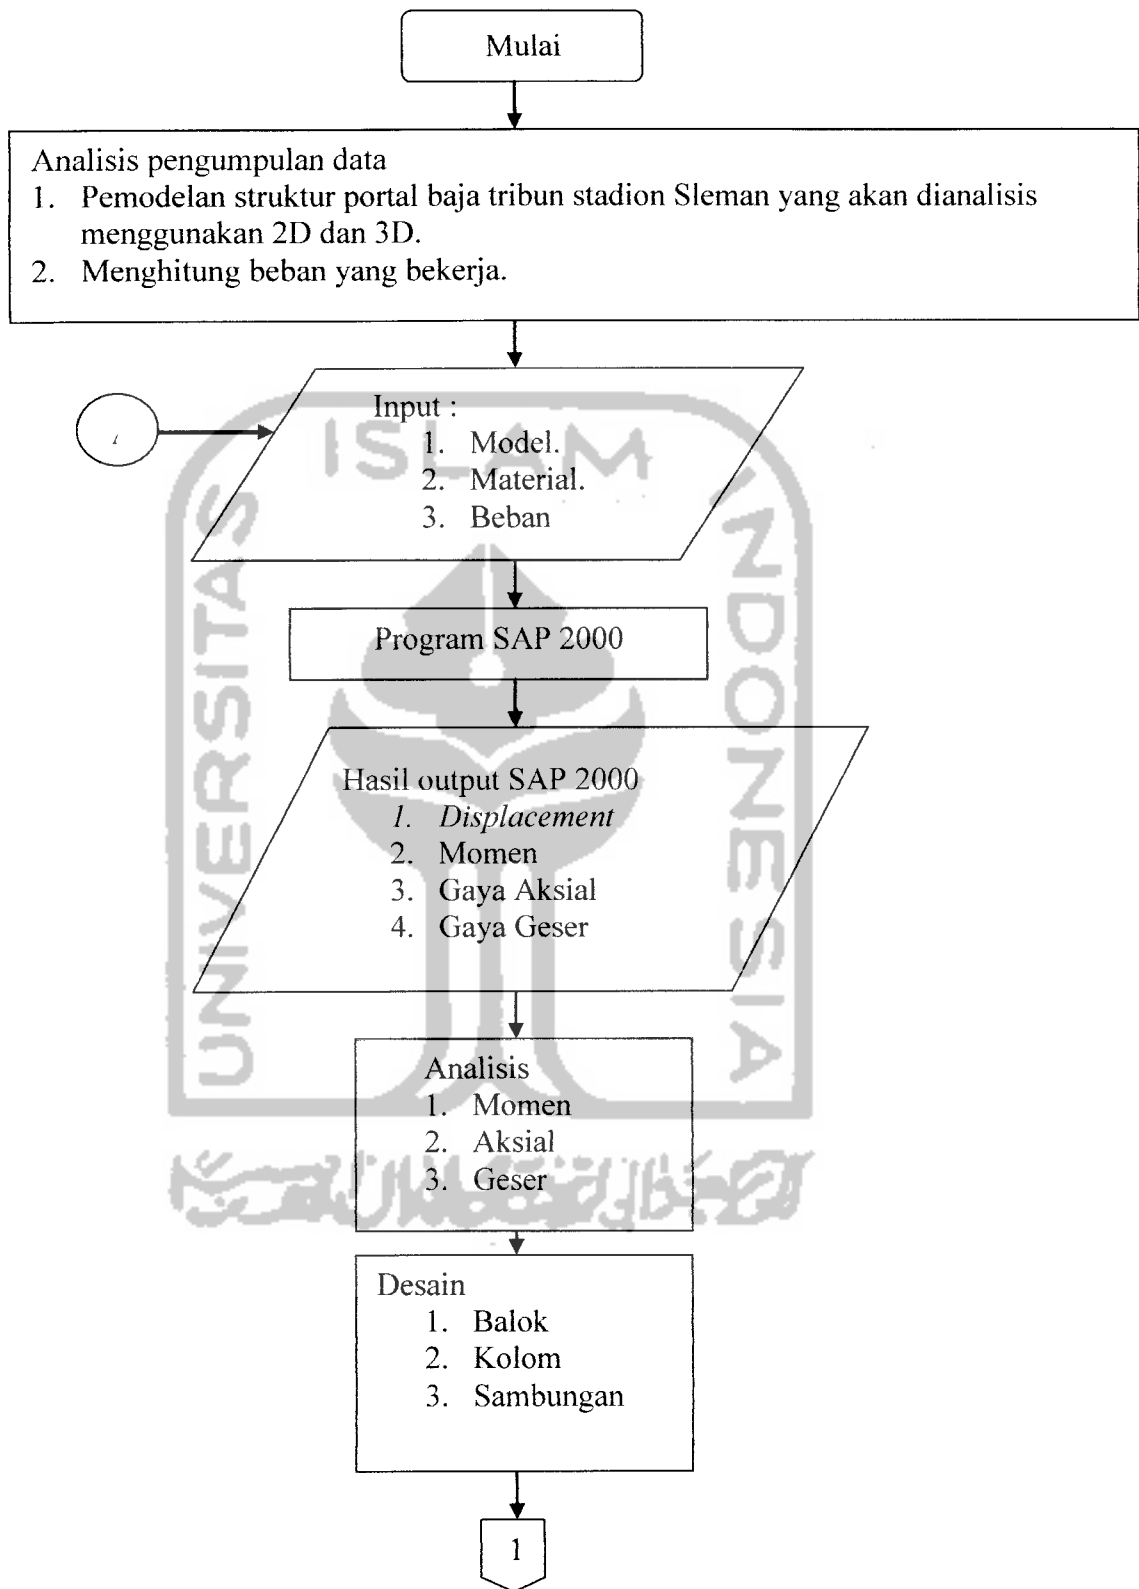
Mulai

Analisis pengumpulan data
1. Pemodelan struktur portal baja tribun stadion Sleman yang akan dianalisis menggunakan 2D dan 3D.
2. Menghitung beban yang bekerja.

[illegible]

Input :
1. Model.
2. Material.
3. Beban

Program SAP 2000

Hasil output SAP 2000
1. *Displacement*
2. Momen
3. Gaya Aksial
4. Gaya Geser

Analisis
1. Momen
2. Aksial
3. Geser

Desain
1. Balok
2. Kolom
3. Sambungan

1